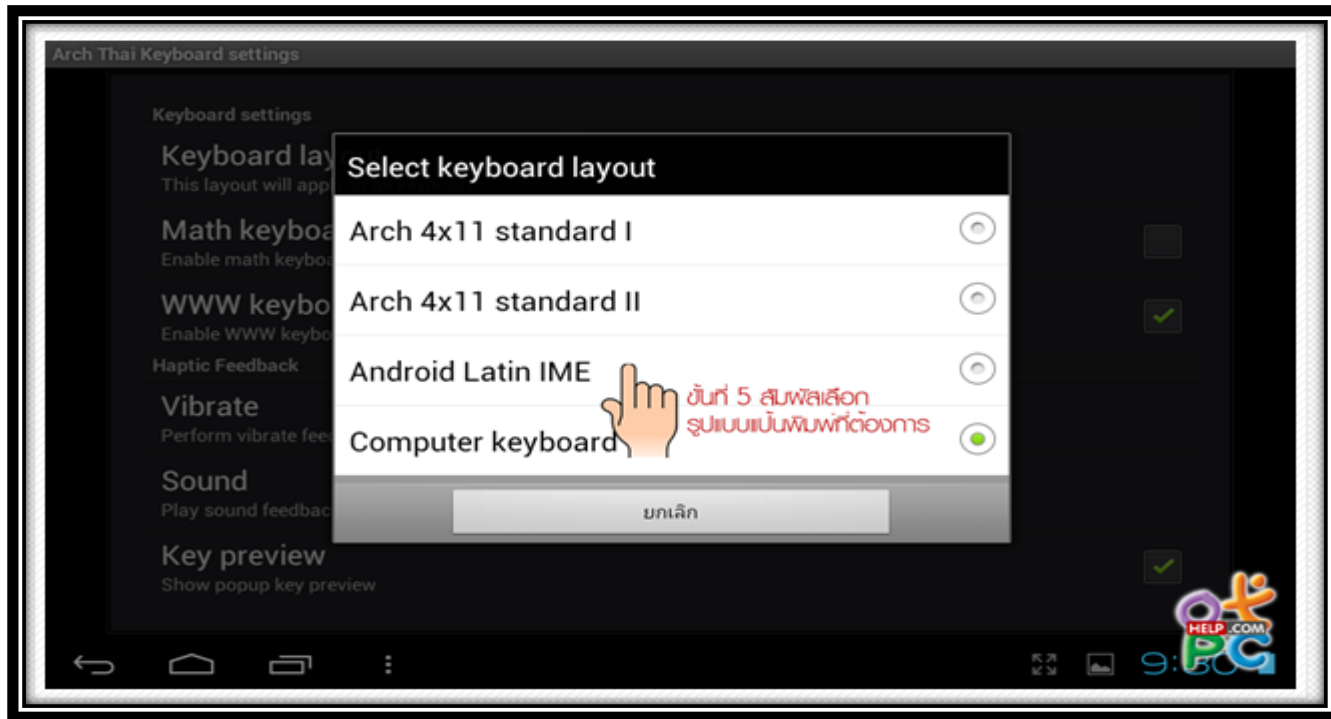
Arch Thai Keyboard settings

Keyboard settings

Keyboard lay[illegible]
This layout will app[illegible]

Math keyboa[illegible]
Enable math keyboa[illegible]

WWW keybo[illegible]
Enable WWW keybo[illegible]

Haptic Feedback

Vibrate
Perform vibrate fee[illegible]

Sound
Play sound feedbac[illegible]

Key preview
Show popup key preview

Select keyboard layout

Arch 4x11 standard I

Arch 4x11 standard II

Android Latin IME

Computer keyboard

ขั้นที่ 5 สัมผัสเลือก
รูปแบบแป้นพิมพ์ที่ต้องการ

ยกเลิก

HELP.COM
PC

9:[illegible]